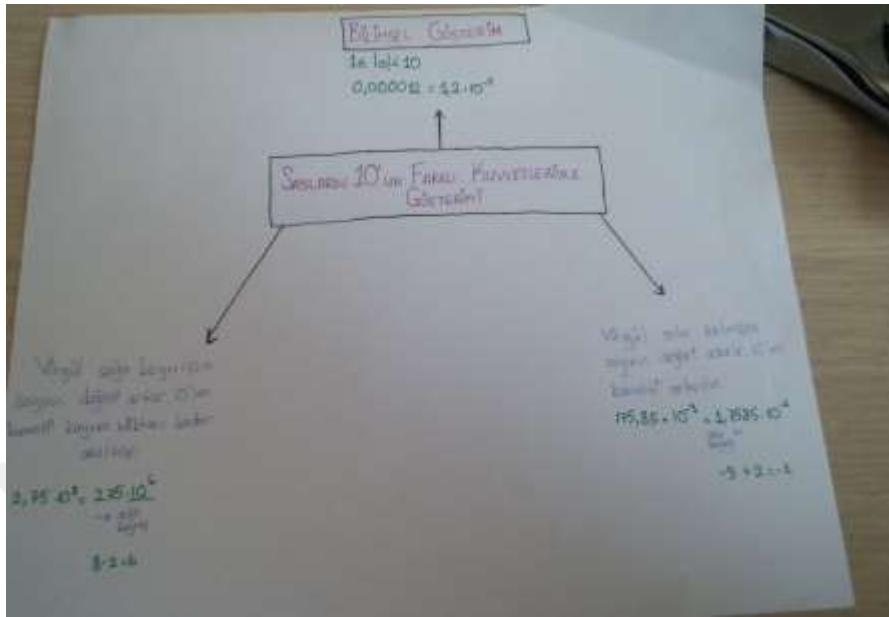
BİLİMSEL GÖSTERİM

1a lal 10

0,000012 = 1,2 · $10^{-5}$

SAYILARIN 10'UN FARKLI KUVVETLERİYLE GÖSTERİMİ

Virgül sola kayarsa sayının değeri artar. 10'un kuvveti sayının kaydığı kadar azalır.

2,75 $10^{8}$ = 2,75 $10^{6}$

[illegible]

8-2=6

Virgül sola kaydırılırsa sayının değeri azalır 10'un kuvveti artar.

175,85 · $10^{-3}$ = 1,7585 · $10^{-1}$

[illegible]

-3 + 2 = -1